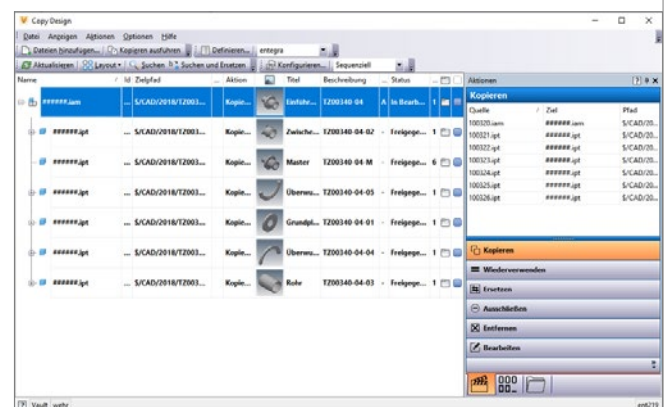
Copy Design

Datei Anzeigen Aktionen Optionen Hilfe

Dateien hinzufügen... Kopieren ausführen Definieren... entegra

Aktualisieren Layout Suchen Suchen und Ersetzen Konfigurieren... Sequenziell

| Name | Id | Zielpfad | Aktion | | Titel | Beschreibung | Status | | |
|---|---|---|---|---|---|---|---|---|---|
| ######.iam | ... | $/CAD/2018/TZ003... | Kopie... | | Einführ... | TZ00340-04 | A | In Bearb... | 1 |
| ######.ipt | ... | $/CAD/2018/TZ003... | Kopie... | | Zwische... | TZ00340-04-02 | - | Freigege... | 1 |
| ######.ipt | ... | $/CAD/2018/TZ003... | Kopie... | | Master | TZ00340-04-M | - | Freigege... | 6 |
| ######.ipt | ... | $/CAD/2018/TZ003... | Kopie... | | Überwu... | TZ00340-04-05 | - | Freigege... | 1 |
| ######.ipt | ... | $/CAD/2018/TZ003... | Kopie... | | Grundpl... | TZ00340-04-01 | - | Freigege... | 1 |
| ######.ipt | ... | $/CAD/2018/TZ003... | Kopie... | | Überwu... | TZ00340-04-04 | - | Freigege... | 1 |
| ######.ipt | ... | $/CAD/2018/TZ003... | Kopie... | | Rohr | TZ00340-04-03 | - | Freigege... | 1 |

Aktionen

Kopieren

| Quelle | Ziel | Pfad |
|---|---|---|
| 100320.iam | ######.iam | $/CAD/20... |
| 100321.ipt | ######.ipt | $/CAD/20... |
| 100322.ipt | ######.ipt | $/CAD/20... |
| 100323.ipt | ######.ipt | $/CAD/20... |
| 100324.ipt | ######.ipt | $/CAD/20... |
| 100325.ipt | ######.ipt | $/CAD/20... |
| 100326.ipt | ######.ipt | $/CAD/20... |

Kopieren
Wiederverwenden
Ersetzen
Ausschließen
Entfernen
Bearbeiten

Vault wehr
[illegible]